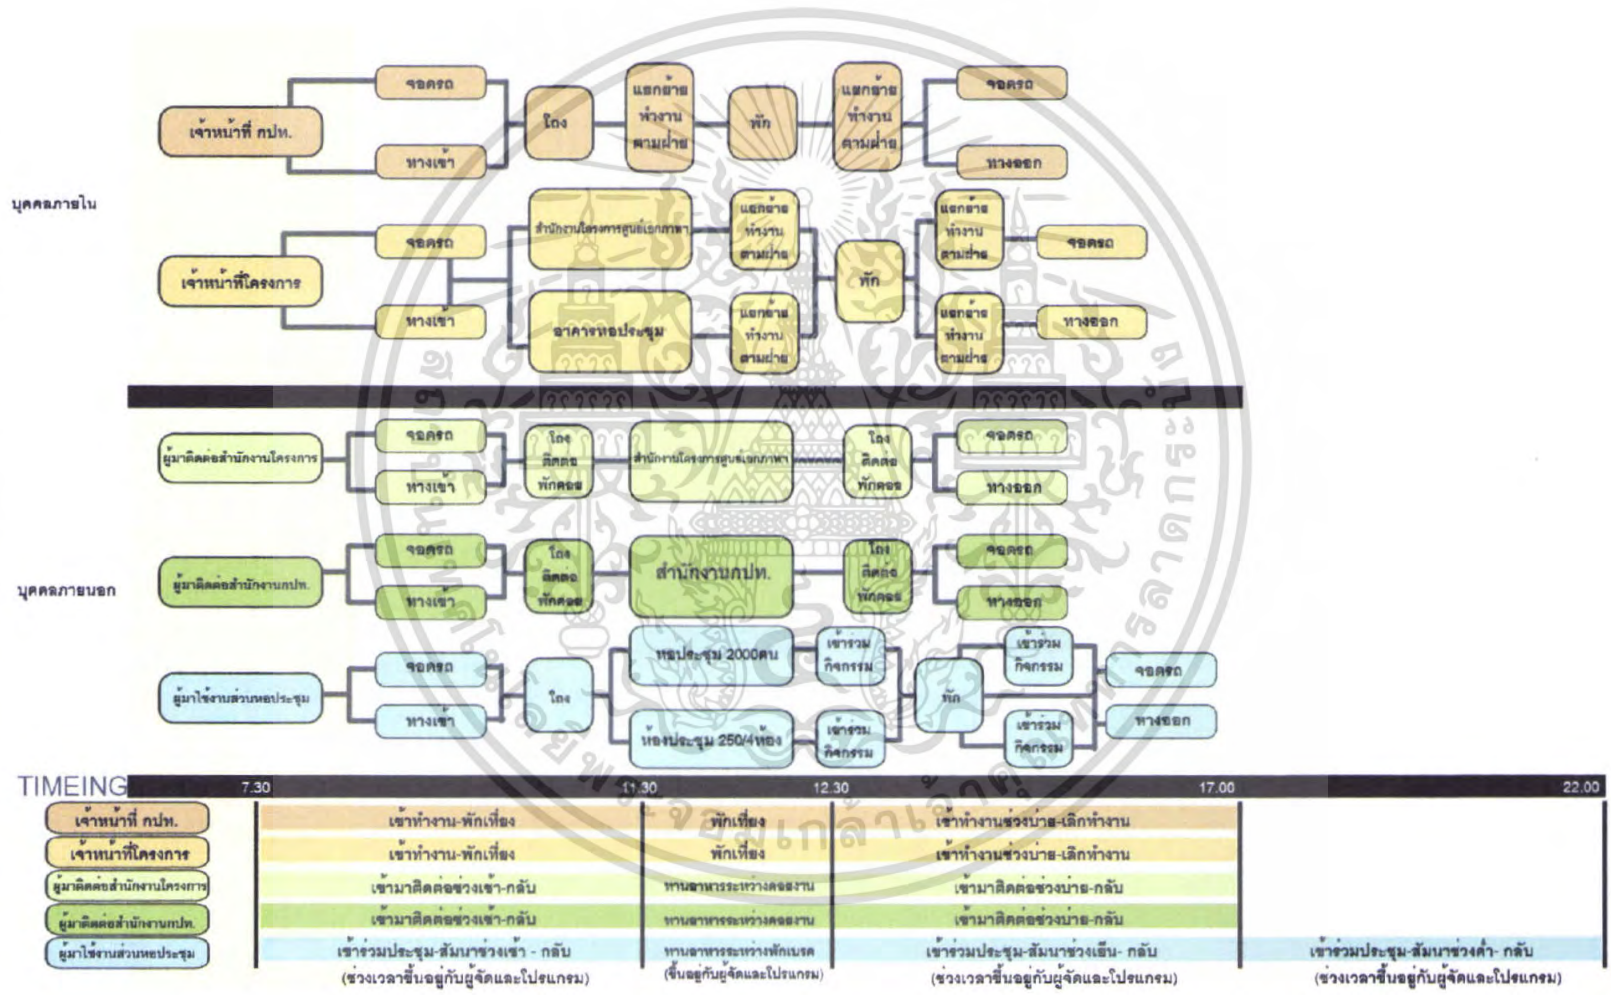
บุคคลภายใน

เจ้าหน้าที่ กปท.

จอดรถ

ทางเข้า

โถง

แยกย้ายทำงานตามฝ่าย

พัก

แยกย้ายทำงานตามฝ่าย

จอดรถ

ทางออก

เจ้าหน้าที่โครงการ

จอดรถ

ทางเข้า

สำนักงานโครงการศูนย์เอกภาพ

อาคารหอประชุม

แยกย้ายทำงานตามฝ่าย

แยกย้ายทำงานตามฝ่าย

พัก

แยกย้ายทำงานตามฝ่าย

แยกย้ายทำงานตามฝ่าย

จอดรถ

ทางออก

บุคคลภายนอก

ผู้มาติดต่อสำนักงานโครงการ

จอดรถ

ทางเข้า

โถงติดต่อพักคอย

สำนักงานโครงการศูนย์เอกภาพ

โถงติดต่อพักคอย

จอดรถ

ทางออก

ผู้มาติดต่อสำนักงานกปท.

จอดรถ

ทางเข้า

โถงติดต่อพักคอย

สำนักงานกปท.

โถงติดต่อพักคอย

จอดรถ

ทางออก

ผู้มาใช้งานส่วนหอประชุม

จอดรถ

ทางเข้า

โถง

หอประชุม 2000คน

ห้องประชุม 250/4ห้อง

เข้าร่วมกิจกรรม

เข้าร่วมกิจกรรม

พัก

เข้าร่วมกิจกรรม

เข้าร่วมกิจกรรม

จอดรถ

ทางออก

TIMEING 7.30 11.30 12.30 17.00 22.00

| | 7.30–11.30 | 11.30–12.30 | 12.30–17.00 | 17.00–22.00 |
|---|---|---|---|---|
| เจ้าหน้าที่ กปท. | เข้าทำงาน-พักเที่ยง | พักเที่ยง | เข้าทำงานช่วงบ่าย-เลิกทำงาน | |
| เจ้าหน้าที่โครงการ | เข้าทำงาน-พักเที่ยง | พักเที่ยง | เข้าทำงานช่วงบ่าย-เลิกทำงาน | |
| ผู้มาติดต่อสำนักงานโครงการ | เข้ามาติดต่อช่วงเช้า-กลับ | ทานอาหารระหว่างลองงาน | เข้ามาติดต่อช่วงบ่าย-กลับ | |
| ผู้มาติดต่อสำนักงานกปท. | เข้ามาติดต่อช่วงเช้า-กลับ | ทานอาหารระหว่างลองงาน | เข้ามาติดต่อช่วงบ่าย-กลับ | |
| ผู้มาใช้งานส่วนหอประชุม | เข้าร่วมประชุม-สัมนาช่วงเช้า - กลับ (ช่วงเวลาขึ้นอยู่กับผู้จัดและโปรแกรม) | ทานอาหารระหว่างพักเบรค (ขึ้นอยู่กับผู้จัดและโปรแกรม) | เข้าร่วมประชุม-สัมนาช่วงเย็น- กลับ (ช่วงเวลาขึ้นอยู่กับผู้จัดและโปรแกรม) | เข้าร่วมประชุม-สัมนาช่วงค่ำ- กลับ (ช่วงเวลาขึ้นอยู่กับผู้จัดและโปรแกรม) |